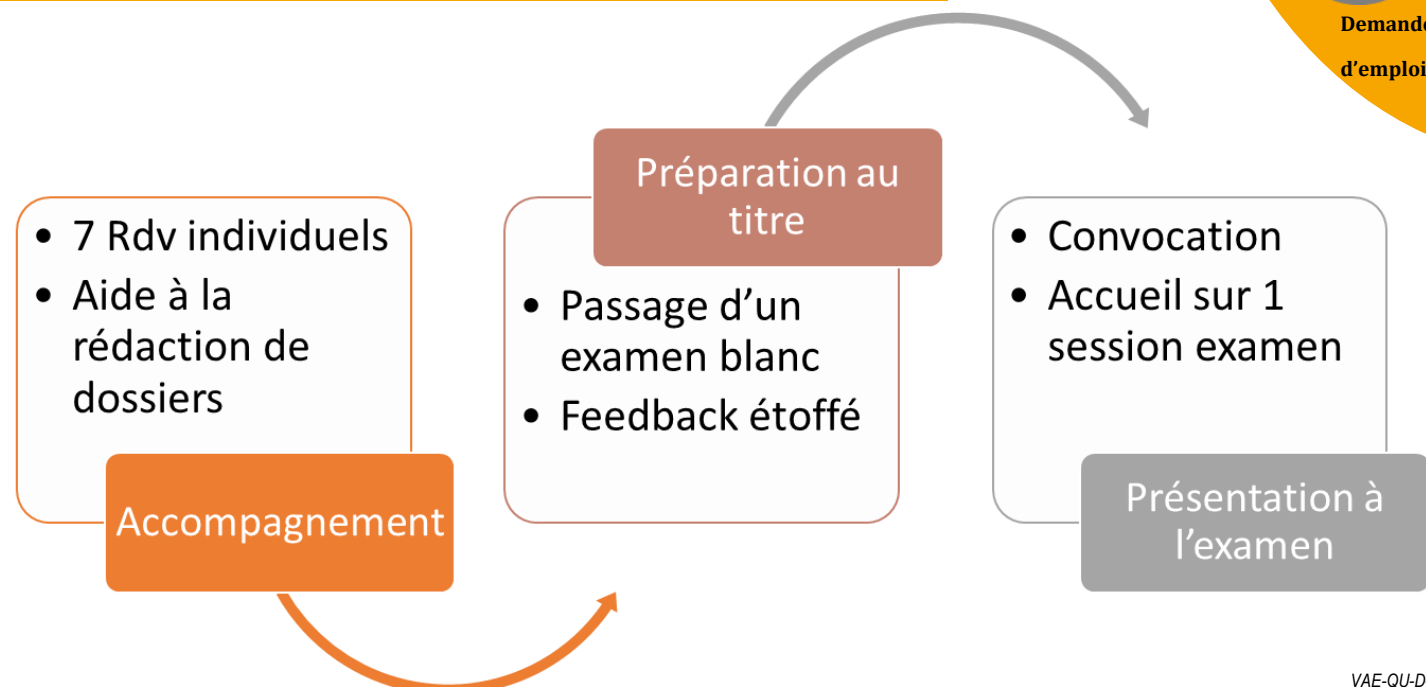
Demande
d'emploi

• 7 Rdv individuels
• Aide à la rédaction de dossiers

Accompagnement

Préparation au titre

• Passage d'un examen blanc
• Feedback étoffé

• Convocation
• Accueil sur 1 session examen

Présentation à l'examen

VAE-QU-D